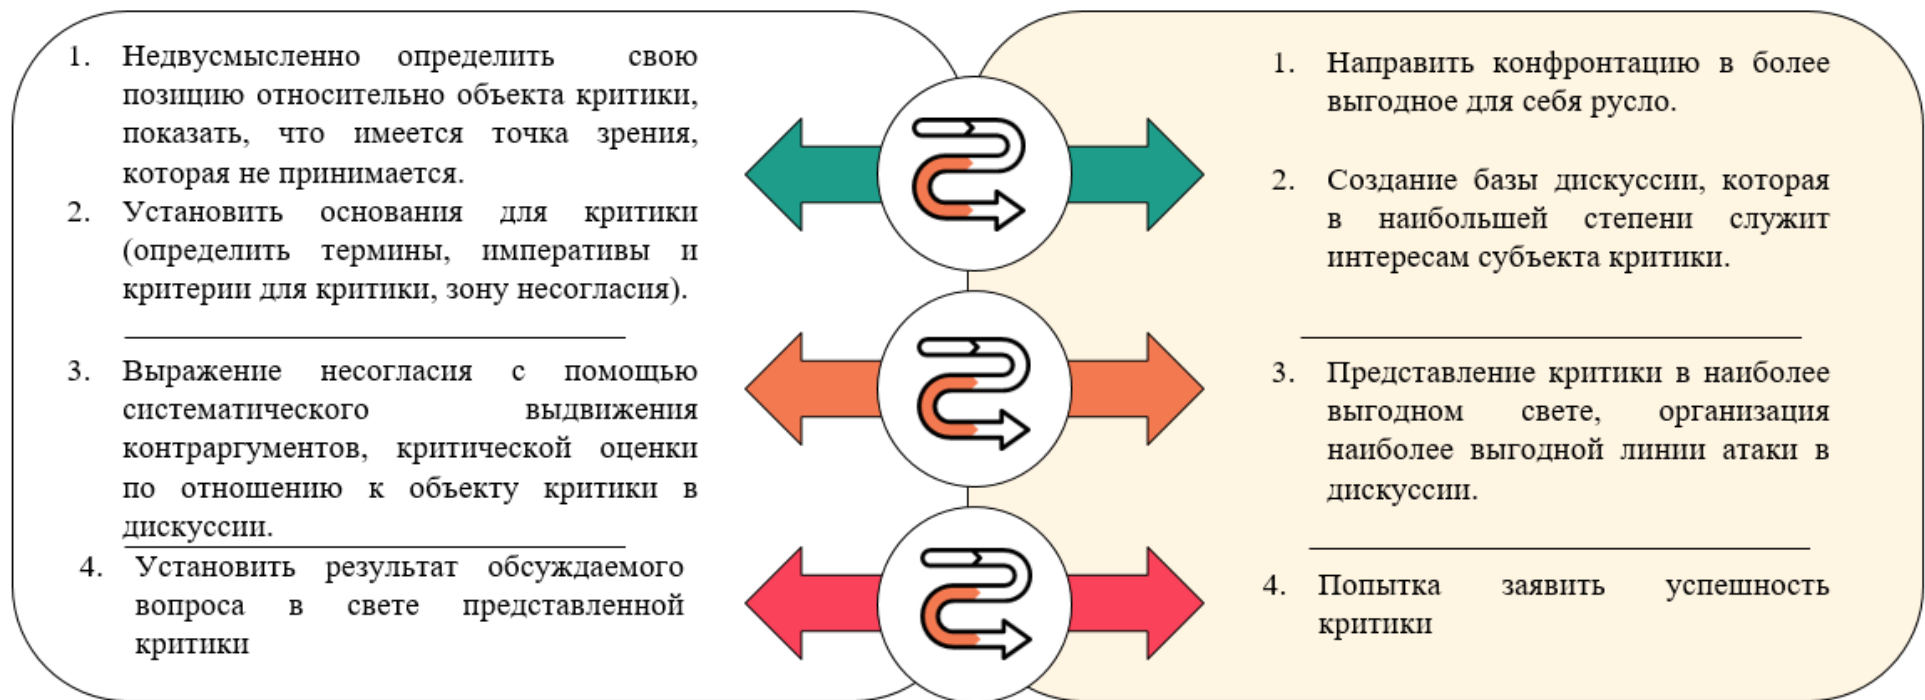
1. Недвусмысленно определить свою позицию относительно объекта критики, показать, что имеется точка зрения, которая не принимается.
2. Установить основания для критики (определить термины, императивы и критерии для критики, зону несогласия).

3. Выражение несогласия с помощью систематического выдвижения контраргументов, критической оценки по отношению к объекту критики в дискуссии.
4. Установить результат обсуждаемого вопроса в свете представленной критики

1. Направить конфронтацию в более выгодное для себя русло.

2. Создание базы дискуссии, которая в наибольшей степени служит интересам субъекта критики.

3. Представление критики в наиболее выгодном свете, организация наиболее выгодной линии атаки в дискуссии.

4. Попытка заявить успешность критики